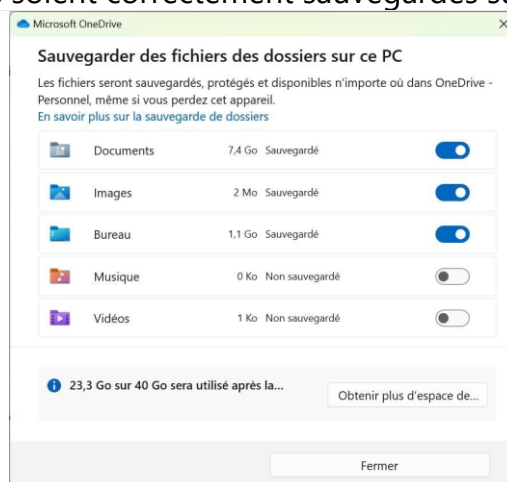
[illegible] soient correctement sauvegardés s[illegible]

Microsoft OneDrive

×

Sauvegarder des fichiers des dossiers sur ce PC

Les fichiers seront sauvegardés, protégés et disponibles n'importe où dans OneDrive - Personnel, même si vous perdez cet appareil.

En savoir plus sur la sauvegarde de dossiers

| | | | |
|---|---|---|---|
| Documents | 7,4 Go | Sauvegardé | |
| Images | 2 Mo | Sauvegardé | |
| Bureau | 1,1 Go | Sauvegardé | |
| Musique | 0 Ko | Non sauvegardé | |
| Vidéos | 1 Ko | Non sauvegardé | |

23,3 Go sur 40 Go sera utilisé après la...

Obtenir plus d'espace de...

Fermer